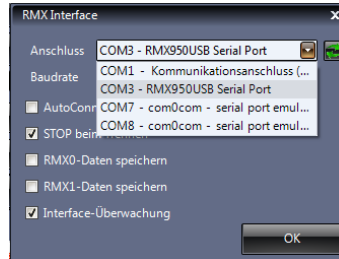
RMX Interface

Anschluss COM3 - RMX950USB Serial Port

Baudrate

COM1 - Kommunikationsanschluss (...
COM3 - RMX950USB Serial Port
COM7 - com0com - serial port emul...
COM8 - com0com - serial port emul...

AutoConn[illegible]

STOP bei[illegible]

RMX0-Daten speichern

RMX1-Daten speichern

Interface-Überwachung

OK